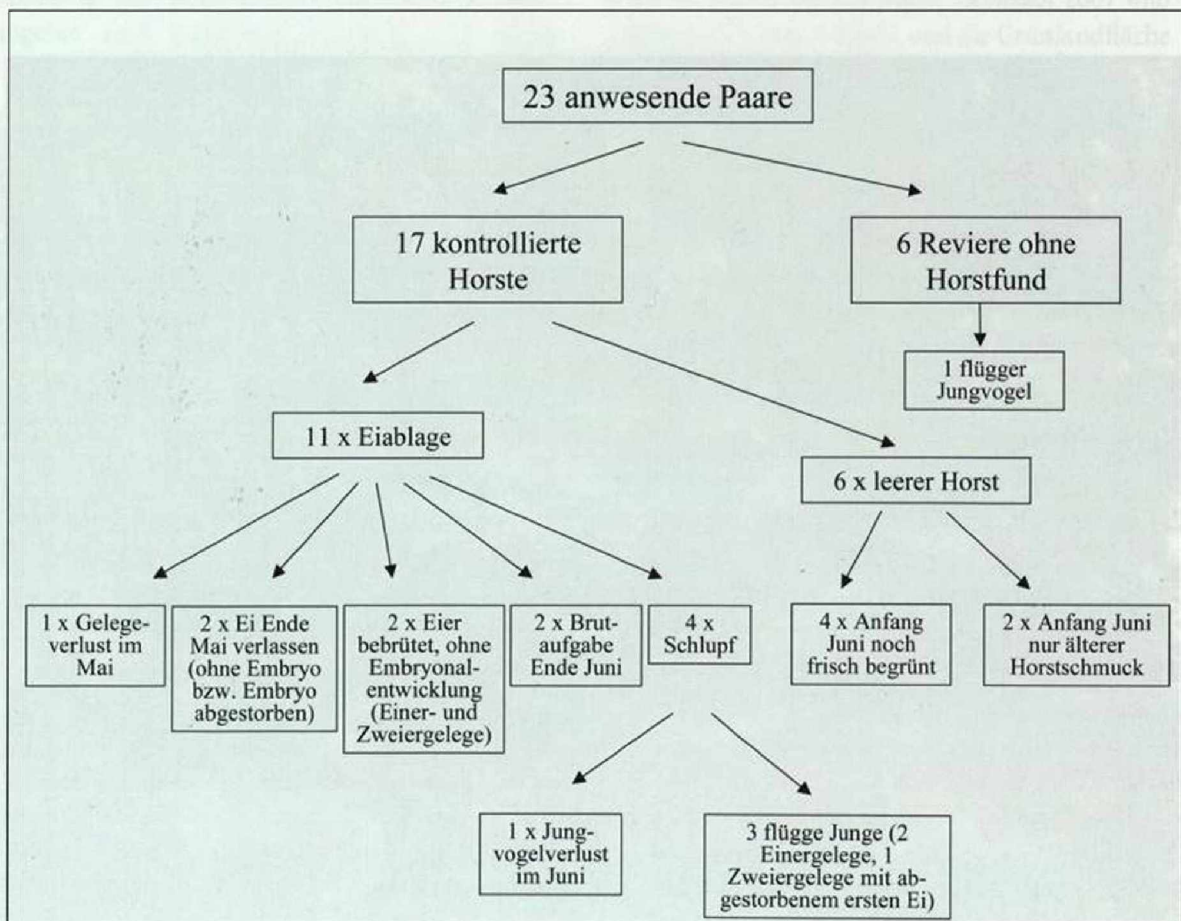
23 anwesende Paare

17 kontrollierte Horste

6 Reviere ohne Horstfund

1 flügger Jungvogel

11 x Eiablage

6 x leerer Horst

1 x Gelegeverlust im Mai

2 x Ei Ende Mai verlassen (ohne Embryo bzw. Embryo abgestorben)

2 x Eier bebrütet, ohne Embryonalentwicklung (Einer- und Zweiergelege)

2 x Brutaufgabe Ende Juni

4 x Schlupf

4 x Anfang Juni noch frisch begrünt

2 x Anfang Juni nur älterer Horstschmuck

1 x Jungvogelverlust im Juni

3 flügge Junge (2 Einergelege, 1 Zweiergelege mit abgestorbenem ersten Ei)